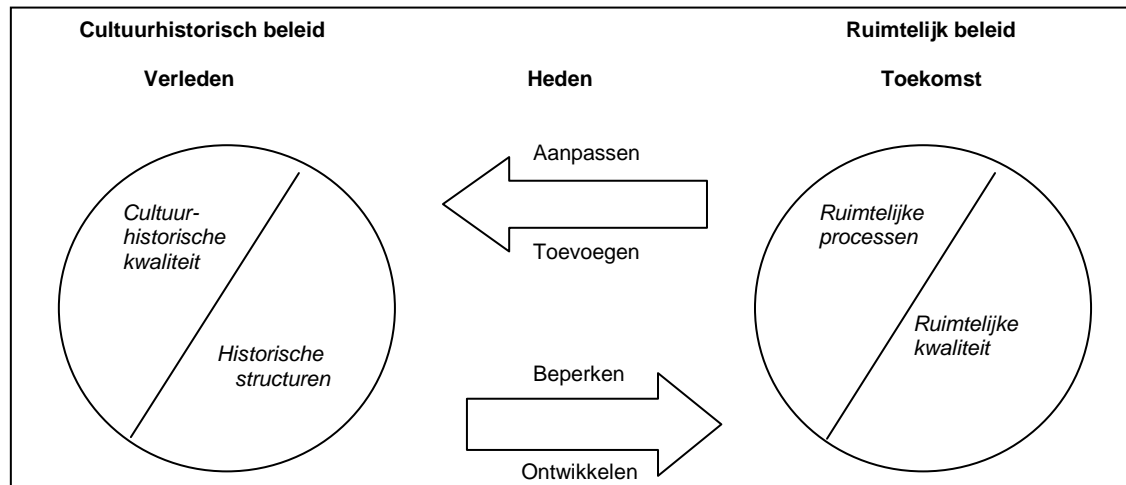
Cultuurhistorisch beleid

Ruimtelijk beleid

Verleden

Heden

Toekomst

Aanpassen

Toevoegen

Cultuurhistorische kwaliteit

Historische structuren

Beperken

Ontwikkelen

Ruimtelijke processen

Ruimtelijke kwaliteit